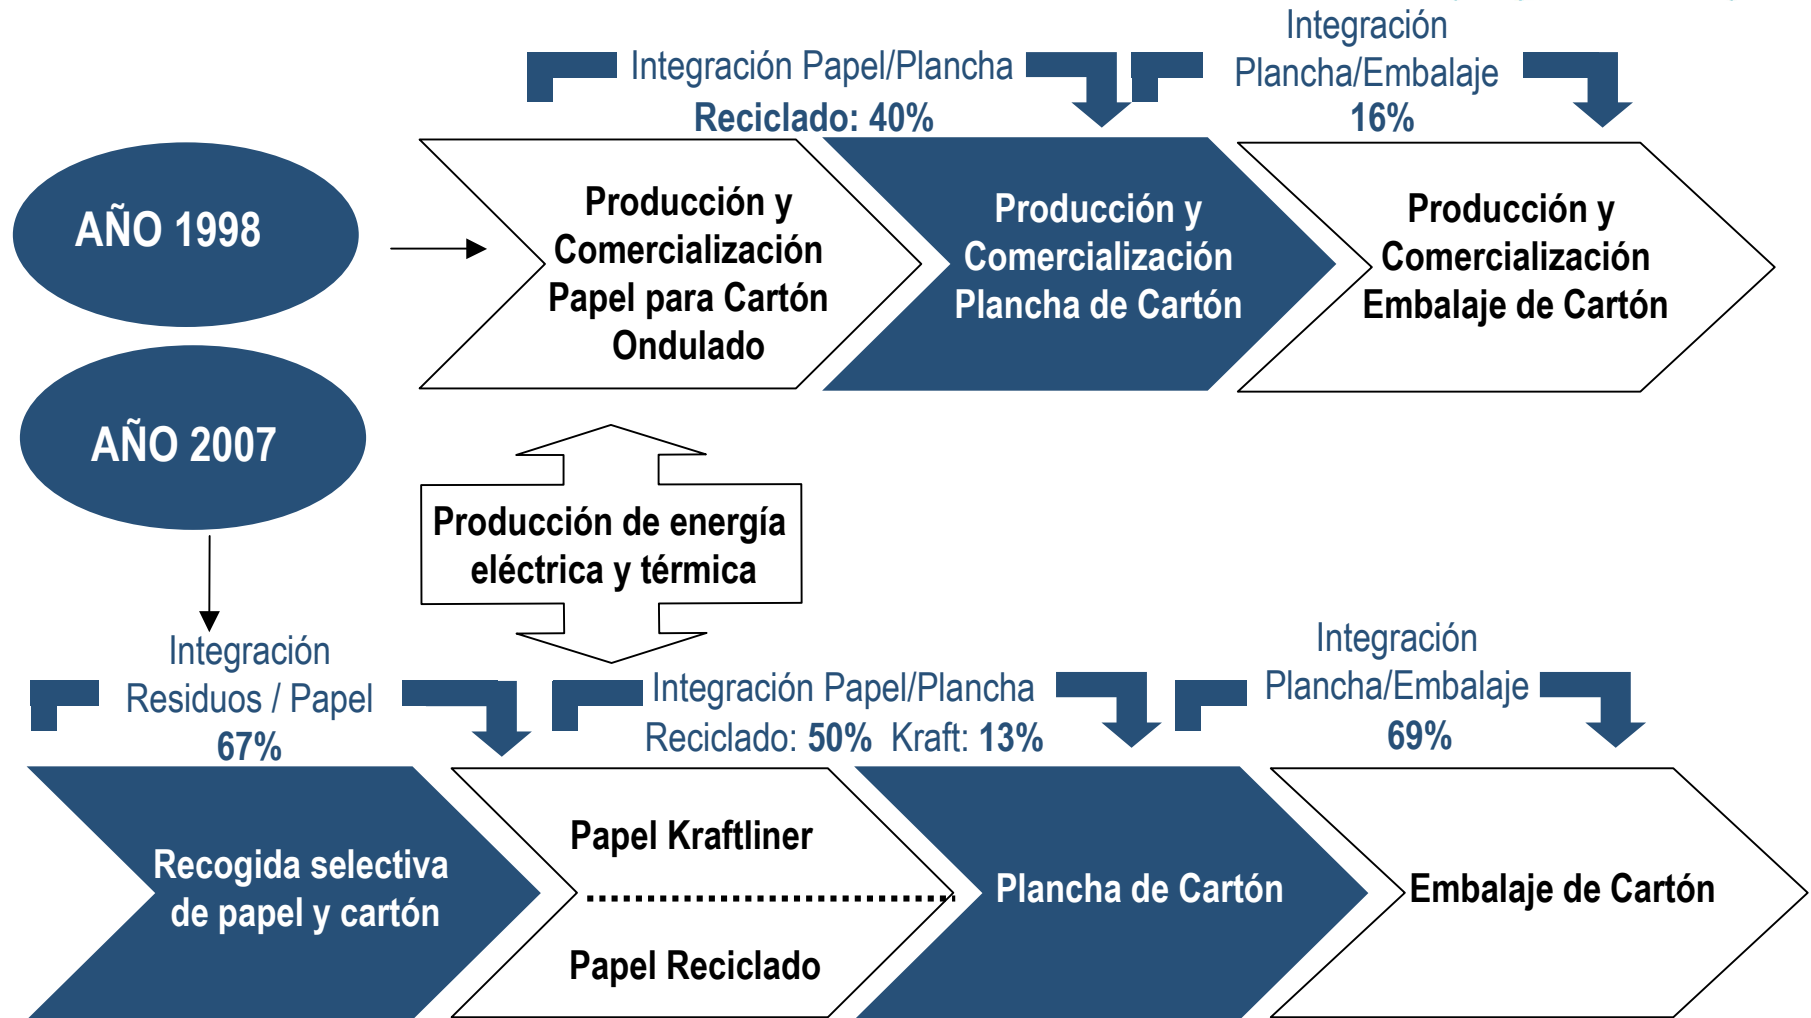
Integración Papel/Plancha
Reciclado: 40%

Integración
Plancha/Embalaje
16%

AÑO 1998

Producción y Comercialización Papel para Cartón Ondulado

Producción y Comercialización Plancha de Cartón

Producción y Comercialización Embalaje de Cartón

AÑO 2007

Producción de energía eléctrica y térmica

Integración
Residuos / Papel
67%

Integración Papel/Plancha
Reciclado: 50% Kraft: 13%

Integración
Plancha/Embalaje
69%

Recogida selectiva de papel y cartón

Papel Kraftliner

Papel Reciclado

Plancha de Cartón

Embalaje de Cartón